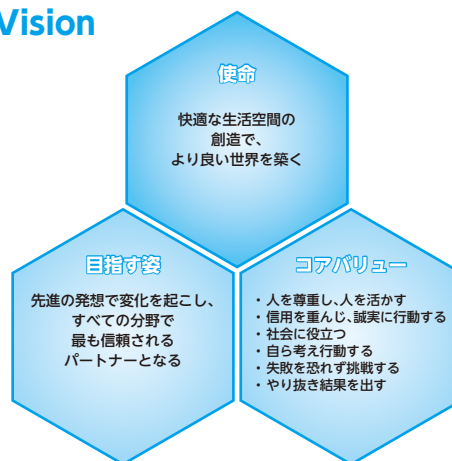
Vision

使命

快適な生活空間の創造で、より良い世界を築く

目指す姿

先進の発想で変化を起こし、すべての分野で最も信頼されるパートナーとなる

コアバリュー

・人を尊重し、人を活かす
・信用を重んじ、誠実に行動する
・社会に役立つ
・自ら考え行動する
・失敗を恐れず挑戦する
・やり抜き結果を出す